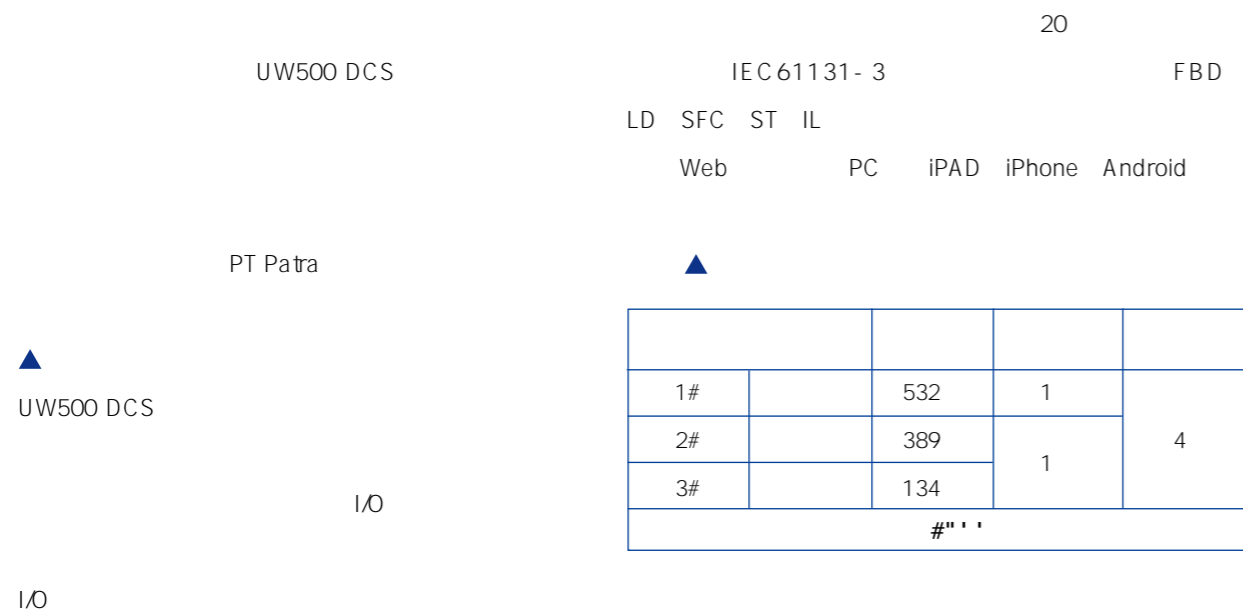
UW500 DCS

PT Patra

▲

UW500 DCS

I/O

I/O

20

IEC61131- 3 FBD LD SFC ST IL

Web PC iPAD iPhone Android

▲

| | | | | |
|---|---|---|---|---|
| 1# | | 532 | 1 | 4 |
| 2# | | 389 | 1 | |
| 3# | | 134 | | |
| #"'' | | | | |